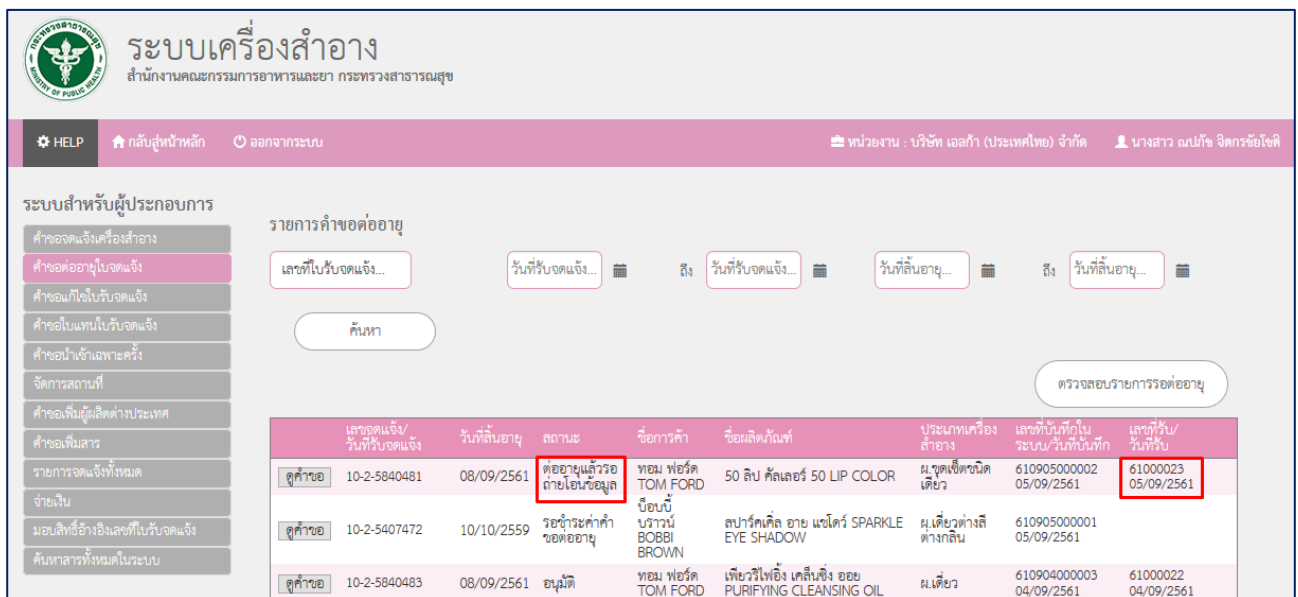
ระบบเครื่องสำอาง
สำนักงานคณะกรรมการอาหารและยา กระทรวงสาธารณสุข

HELP กลับสู่หน้าหลัก ออกจากระบบ

หน่วยงาน : บริษัท เอลก้า (ประเทศไทย) จำกัด นางสาว ณปภัช จิตกรชัยโชติ

ระบบสำหรับผู้ประกอบการ

คำขอจดแจ้งเครื่องสำอาง
คำขอต่ออายุใบจดแจ้ง
คำขอแก้ไขใบรับจดแจ้ง
คำขอใบแทนใบรับจดแจ้ง
คำขอนำเข้าเฉพาะครั้ง
จัดการสถานที่
คำขอเพิ่มผู้ผลิตต่างประเทศ
คำขอเพิ่มสาร
รายการจดแจ้งทั้งหมด
จ่ายเงิน
มอบสิทธิ์อ้างอิงเลขที่ใบรับจดแจ้ง
ค้นหาสารทั้งหมดในระบบ

รายการคำขอต่ออายุ

เลขที่ใบรับจดแจ้ง... วันที่รับจดแจ้ง... ถึง วันที่รับจดแจ้ง... วันที่สิ้นอายุ... ถึง วันที่สิ้นอายุ...

ค้นหา

ตรวจสอบรายการรอต่ออายุ

| | เลขจดแจ้ง/วันที่รับจดแจ้ง | วันที่สิ้นอายุ | สถานะ | ชื่อการค้า | ชื่อผลิตภัณฑ์ | ประเภทเครื่องสำอาง | เลขที่บันทึกในระบบ/วันที่บันทึก | เลขที่รับ/วันที่รับ |
|---|---|---|---|---|---|---|---|---|
| ดูคำขอ | 10-2-5840481 | 08/09/2561 | ต่ออายุแล้วรอถ่ายโอนข้อมูล | ทอม ฟอร์ด TOM FORD | 50 ลิป คัลเลอร์ 50 LIP COLOR | ผ.ชุดเซ็ตชนิดเดียว | 610905000002 05/09/2561 | 61000023 05/09/2561 |
| ดูคำขอ | 10-2-5407472 | 10/10/2559 | รอชำระค่าคำขอต่ออายุ | บ็อบบี้ บราวน์ BOBBI BROWN | สปาร์คเคิ่ล อาย แชโดว์ SPARKLE EYE SHADOW | ผ.เดี่ยวต่างสีต่างกลิ่น | 610905000001 05/09/2561 | |
| ดูคำขอ | 10-2-5840483 | 08/09/2561 | อนุมัติ | ทอม ฟอร์ด TOM FORD | เพียวริไฟอิ้ง เคล็นซิ่ง ออย PURIFYING CLEANSING OIL | ผ.เดี่ยว | 610904000003 04/09/2561 | 61000022 04/09/2561 |